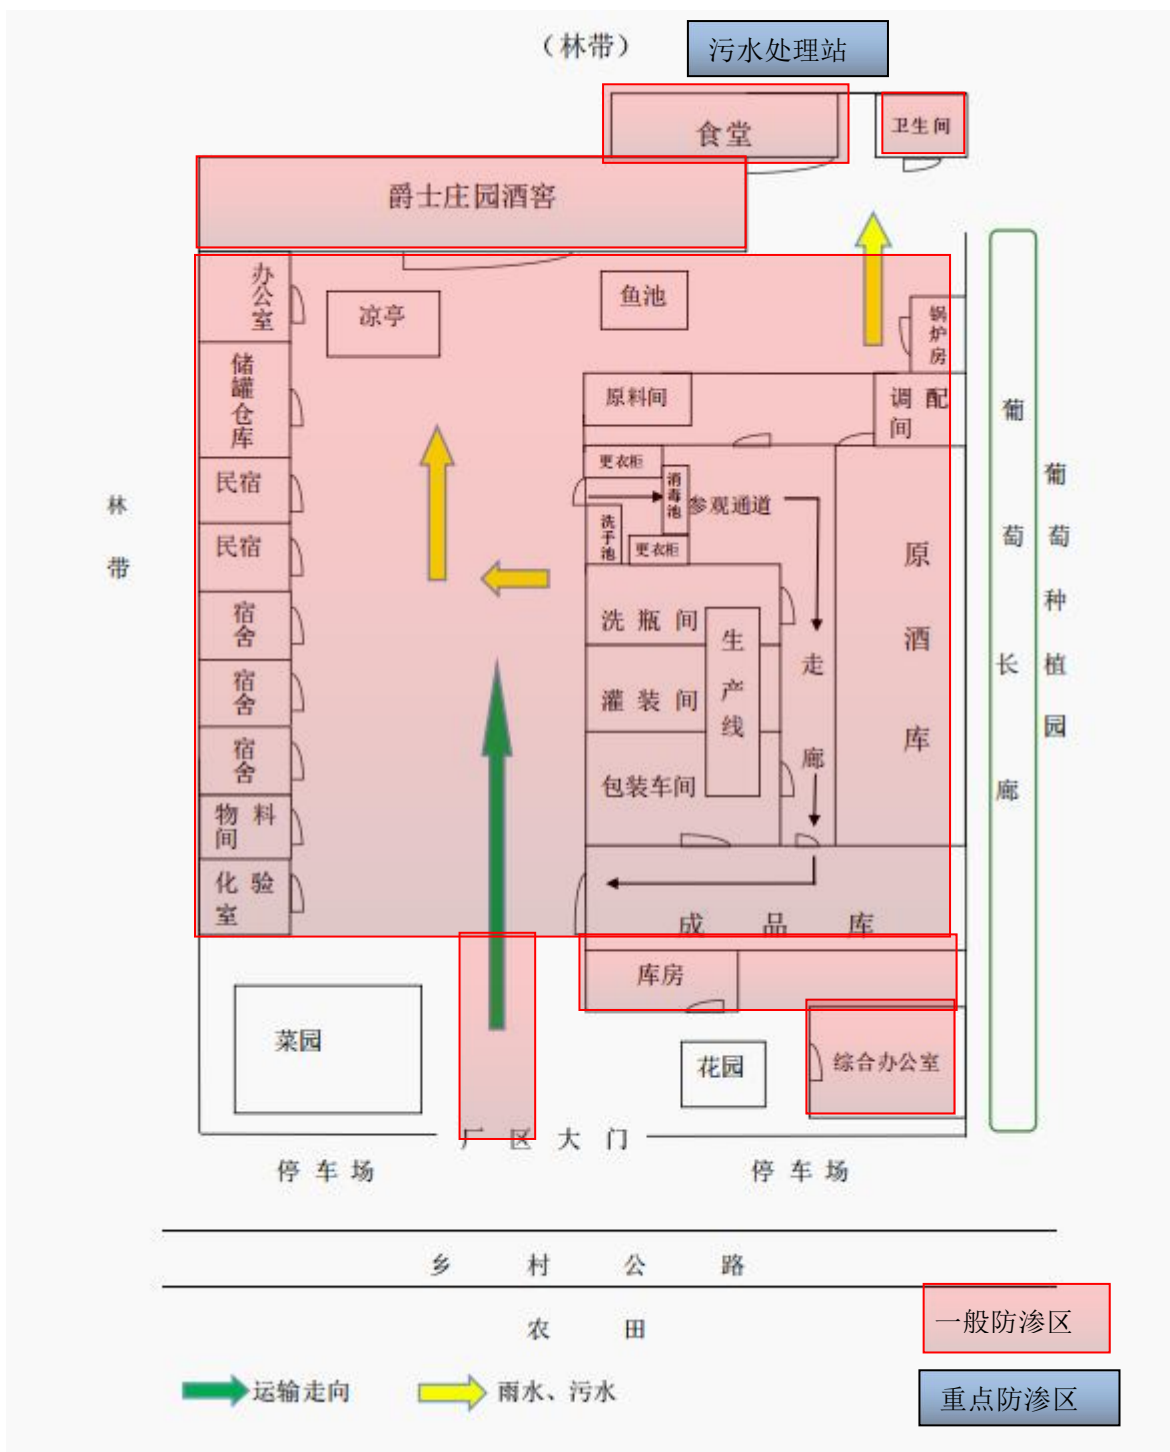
（林带）
污水处理站
食堂
卫生间
爵士庄园酒窖
办公室
凉亭
鱼池
锅炉房
储罐仓库
原料间
调配间
民宿
更衣柜
消毒池
参观通道
洗手池
更衣柜
民宿
林带
葡萄长廊
葡萄种植园
原酒库
宿舍
洗瓶间
生产线
走廊
宿舍
灌装间
宿舍
包装车间
物料间
化验室
成品库
库房
菜园
花园
综合办公室
厂区大门
停车场
停车场
乡村公路
农田
一般防渗区
运输走向
雨水、污水
重点防渗区